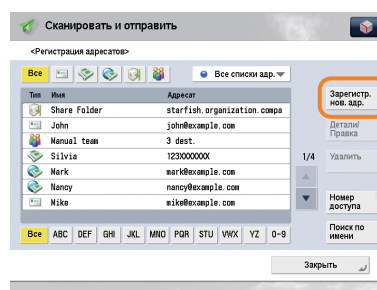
Сканировать и отправить

<Регистрация адресов>

Все

Все списки адр.

| Тип | Имя | Адресат |
|---|---|---|
| | Share Folder | starfish.organization.compa |
| | John | john@example.com |
| | Manual team | 3 dest. |
| | Silvia | 123XXXXXXX |
| | Mark | mark@example.com |
| | Nancy | nancy@example.com |
| | Mike | mike@example.com |

Зарегистр. нов. адр.

Детали/ Правка

1/4

Удалить

Номер доступа

Поиск по имени

Все ABC DEF GHI JKL MNO PQR STU VWX YZ 0-9

Закрыть